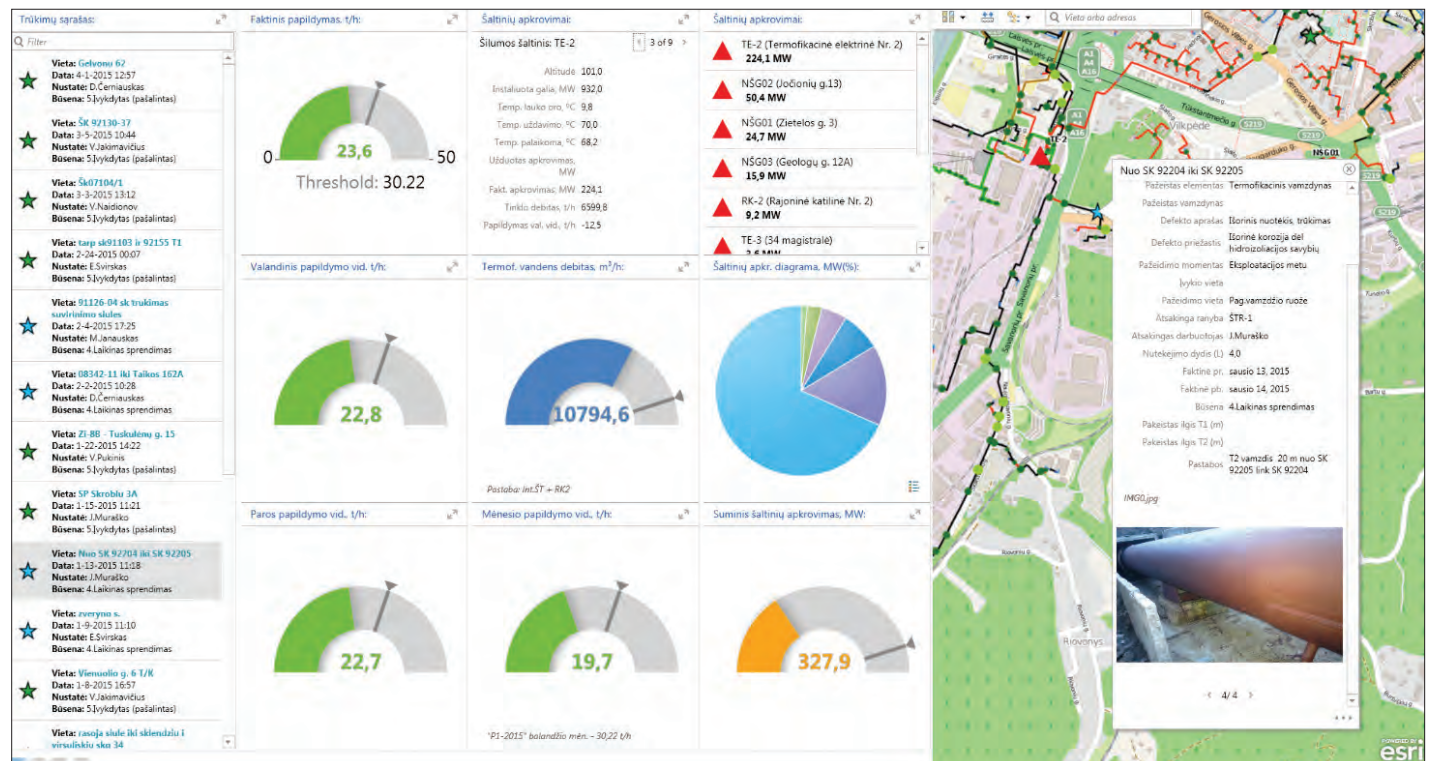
Trūkimų sąrašas:

Filter

Vieta: Gelvonų 62
Data: 4-1-2015 12:57
Nustatė: D.Černiauskas
Būsena: 5.Įvykdytas (pašalintas)

Vieta: ŠK 92130-37
Data: 3-5-2015 10:44
Nustatė: V.Jakimavičius
Būsena: 5.Įvykdytas (pašalintas)

Vieta: Šk07104/1
Data: 3-3-2015 13:12
Nustatė: V.Naidionov
Būsena: 5.Įvykdytas (pašalintas)

Vieta: tarp sk91103 ir 92155 T1
Data: 2-24-2015 00:07
Nustatė: E.Švirskas
Būsena: 5.Įvykdytas (pašalintas)

Vieta: 91126-04 sk trukimas suvirinimo siules
Data: 2-4-2015 17:25
Nustatė: M.Janauskas
Būsena: 4.Laikinas sprendimas

Vieta: 08342-11 iki Taikos 162A
Data: 2-2-2015 10:28
Nustatė: D.Černiauskas
Būsena: 4.Laikinas sprendimas

Vieta: ZI-88 - Tuskulėnų g. 15
Data: 1-22-2015 14:22
Nustatė: V.Pukinis
Būsena: 5.Įvykdytas (pašalintas)

Vieta: SP Skroblu 3A
Data: 1-15-2015 11:21
Nustatė: J.Muraško
Būsena: 5.Įvykdytas (pašalintas)

Vieta: Nuo SK 92204 iki SK 92205
Data: 1-13-2015 11:18
Nustatė: J.Muraško
Būsena: 4.Laikinas sprendimas

Vieta: zveryno s.
Data: 1-9-2015 11:10
Nustatė: E.Švirskas
Būsena: 4.Laikinas sprendimas

Vieta: Viensulio g. 6 T/K
Data: 1-8-2015 16:57
Nustatė: V.Jakimavičius
Būsena: 5.Įvykdytas (pašalintas)

Vieta: rasoja siule iki sklendziu I virsuliskiu sko 34

Faktinis papildymas, t/h:
0
23,6
50
Threshold: 30.22

Šaltinių apkrovimai:
Šilumos šaltinis: TE-2
3 of 9
Altitude 101,0
Instaliuota galia, MW 932,0
Temp. lauko oro, °C 9,8
Temp. uždavimo, °C 70,0
Temp. palaikoma, °C 68,2
Užduotas apkrovimas, MW
Fakt. apkrovimas, MW 224,1
Tinklo debitas, t/h 6599,8
Papildymas val. vid., t/h -12,5

Šaltinių apkrovimai:
TE-2 (Termofikacinė elektrinė Nr. 2)
224,1 MW
NŠG02 (Jočionių g.13)
50,4 MW
NŠG01 (Zietelos g. 3)
24,7 MW
NŠG03 (Geologų g. 12A)
15,9 MW
RK-2 (Rajoninė katilinė Nr. 2)
9,2 MW
TE-3 (34 magistralė)

Valandinis papildymo vid. t/h:
22,8

Termof. vandens debitas, m³/h:
10794,6
Pastaba: int.ŠT + RK2

Šaltinių apkr. diagrama, MW(%):

Paros papildymo vid., t/h:
22,7

Mėnesio papildymo vid., t/h:
19,7
"P1-2015" balandžio mėn. – 30,22 t/h

Suminis šaltinių apkrovimas, MW:
327,9

Vieta arba adresas

Nuo SK 92204 iki SK 92205
Pažeistas elementas Termofikacinis vamzdynas
Pažeistas vamzdynas
Defekto aprašas Išorinis nuotėkis, trūkimas
Defekto priežastis Išorinė korozija dėl hidroizoliacijos savybių
Pažeidimo momentas Eksploatacijos metu
Įvykio vieta
Pažeidimo vieta Pag.vamzdžio ruože
Atsakinga ranyba ŠTR-1
Atsakingas darbuotojas J.Muraško
Nutekėjimo dydis (l) 4,0
Faktinė pr. sausio 13, 2015
Faktinė pb. sausio 14, 2015
Būsena 4.Laikinas sprendimas
Pakeistas ilgis T1 (m)
Pakeistas ilgis T2 (m)
Pastabos T2 vamzdis 20 m nuo SK 92205 link SK 92204
IMG0.jpg
4/4

Vilkpėdė
NŠG01
S219
A1
A4
A16
Riovonys
esri